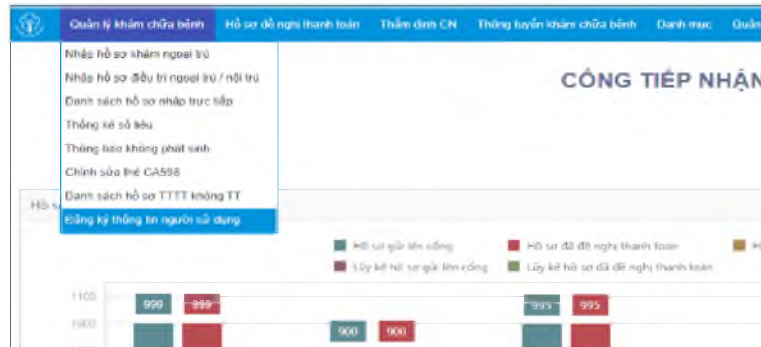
Quản lý khám chữa bệnh | Hồ sơ đề nghị thanh toán | Thẩm định CN | Thông tuyến khám chữa bệnh | Danh mục | Quản

Nhập hồ sơ khám ngoại trú
Nhập hồ sơ điều trị ngoại trú / nội trú
Danh sách hồ sơ nhập trực tiếp
Thống kê số liệu
Thông báo không phát sinh
Chỉnh sửa thẻ CA598
Danh sách hồ sơ TTTT không TT
Đăng ký thông tin người sử dụng

CỔNG TIẾP NHẬN

Hồ sơ

Hồ sơ gửi lên cổng
Hồ sơ đã đề nghị thanh toán
H
Lũy kế hồ sơ gửi lên cổng
Lũy kế hồ sơ đã đề nghị thanh toán

1100
1000

999
999
900
900
995
995